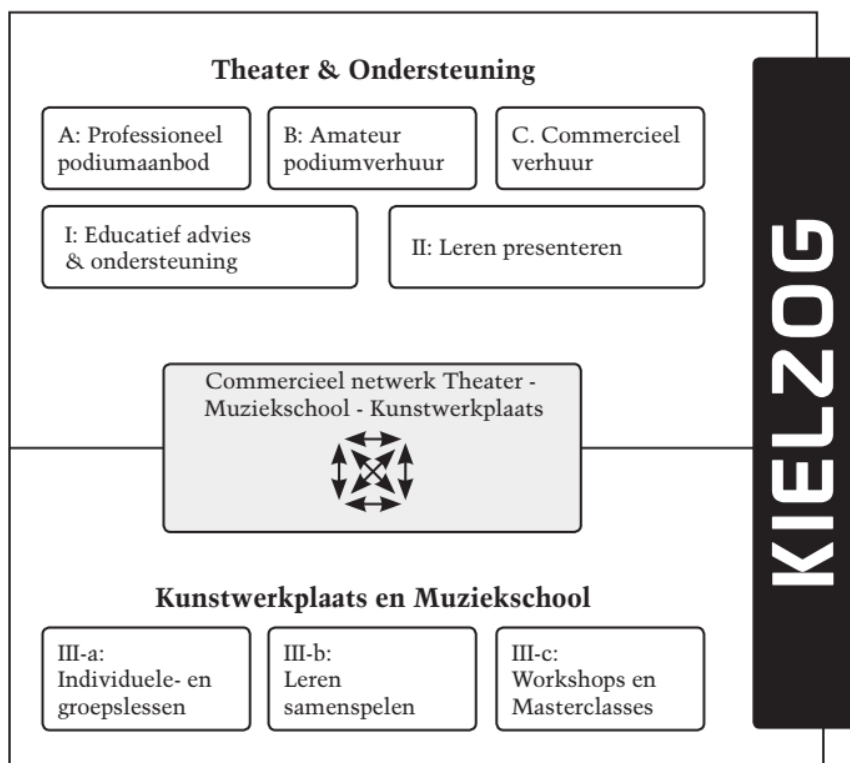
Theater & Ondersteuning

A: Professioneel podiumaanbod

B: Amateur podiumverhuur

C. Commercieel verhuur

I: Educatief advies & ondersteuning

II: Leren presenteren

Commercieel netwerk Theater - Muziekschool - Kunstwerkplaats

Kunstwerkplaats en Muziekschool

III-a: Individuele- en groepslessen

III-b: Leren samenspelen

III-c: Workshops en Masterclasses

KIELZOG